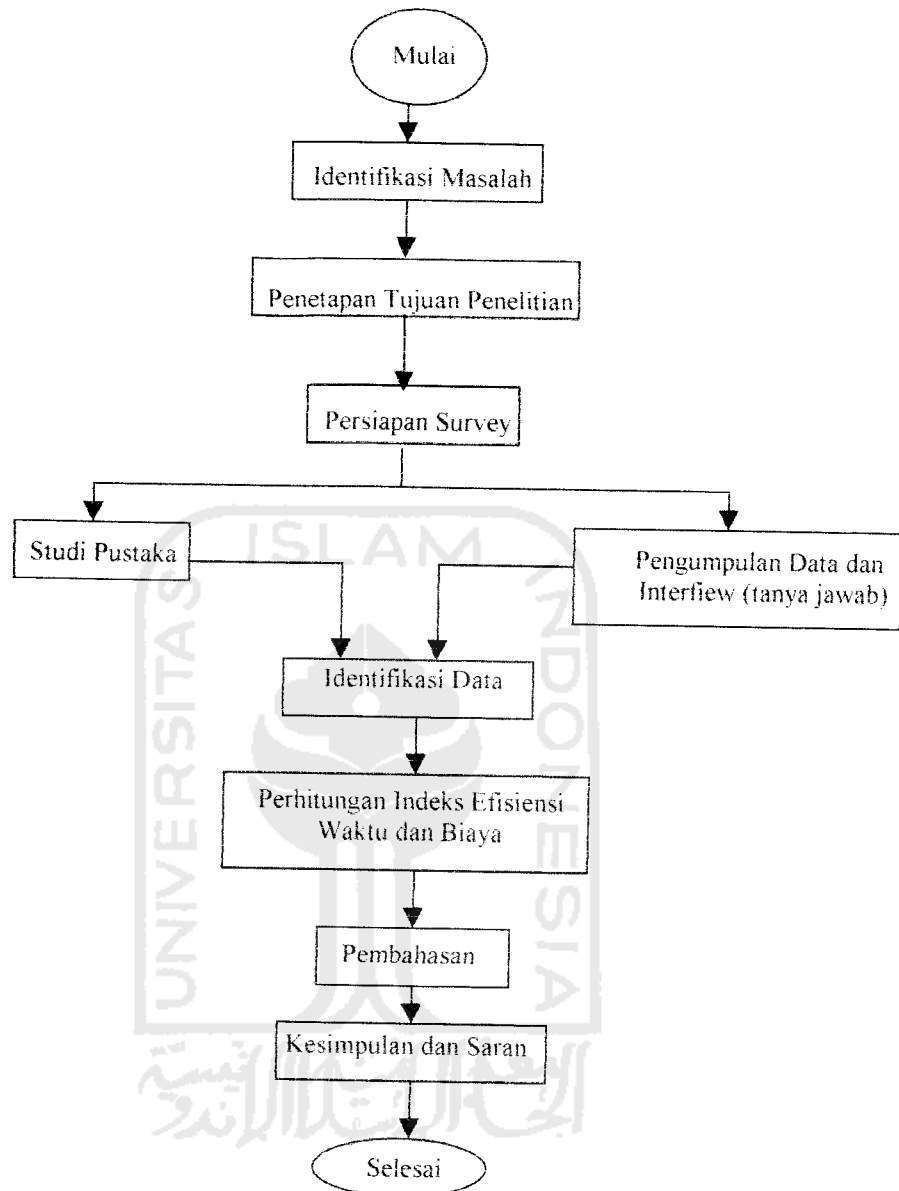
Mulai

Identifikasi Masalah

Penetapan Tujuan Penelitian

Persiapan Survey

Studi Pustaka

Pengumpulan Data dan Interfiew (tanya jawab)

Identifikasi Data

Perhitungan Indeks Efisiensi Waktu dan Biaya

Pembahasan

Kesimpulan dan Saran

Selesai

ISLAM
UNIVERSITAS
INDONESIA